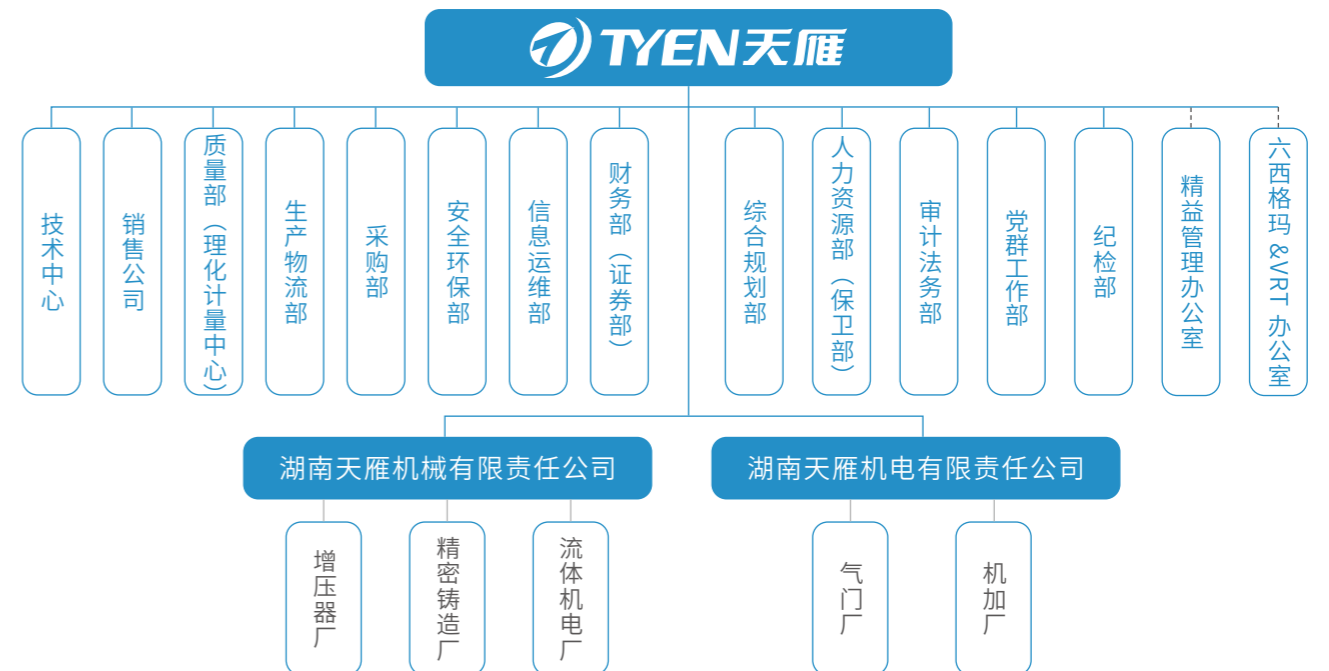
TYEN天雁

技术中心

销售公司

质量部（理化计量中心）

生产物流部

采购部

安全环保部

信息运维部

财务部（证券部）

综合规划部

人力资源部（保卫部）

审计法务部

党群工作部

纪检部

精益管理办公室

六西格玛 &VRT 办公室

湖南天雁机械有限责任公司

增压器厂

精密铸造厂

流体机电厂

湖南天雁机电有限责任公司

气门厂

机加厂